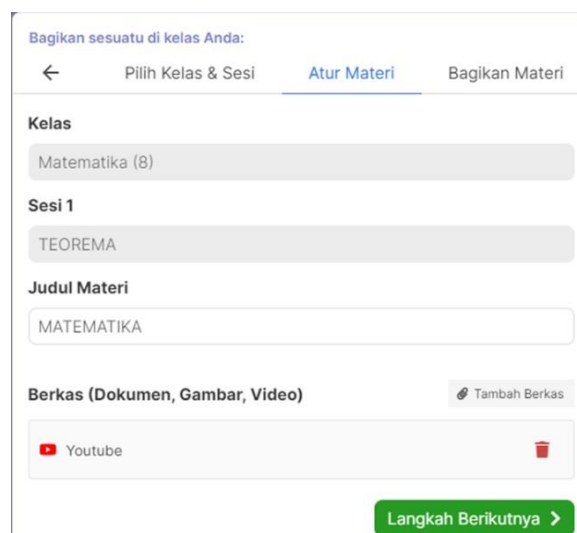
Bagikan sesuatu di kelas Anda:

Pilih Kelas & Sesi

Atur Materi

Bagikan Materi

Kelas

Matematika (8)

Sesi 1

TEOREMA

Judul Materi

MATEMATIKA

Berkas (Dokumen, Gambar, Video)

Tambah Berkas

Youtube

Langkah Berikutnya